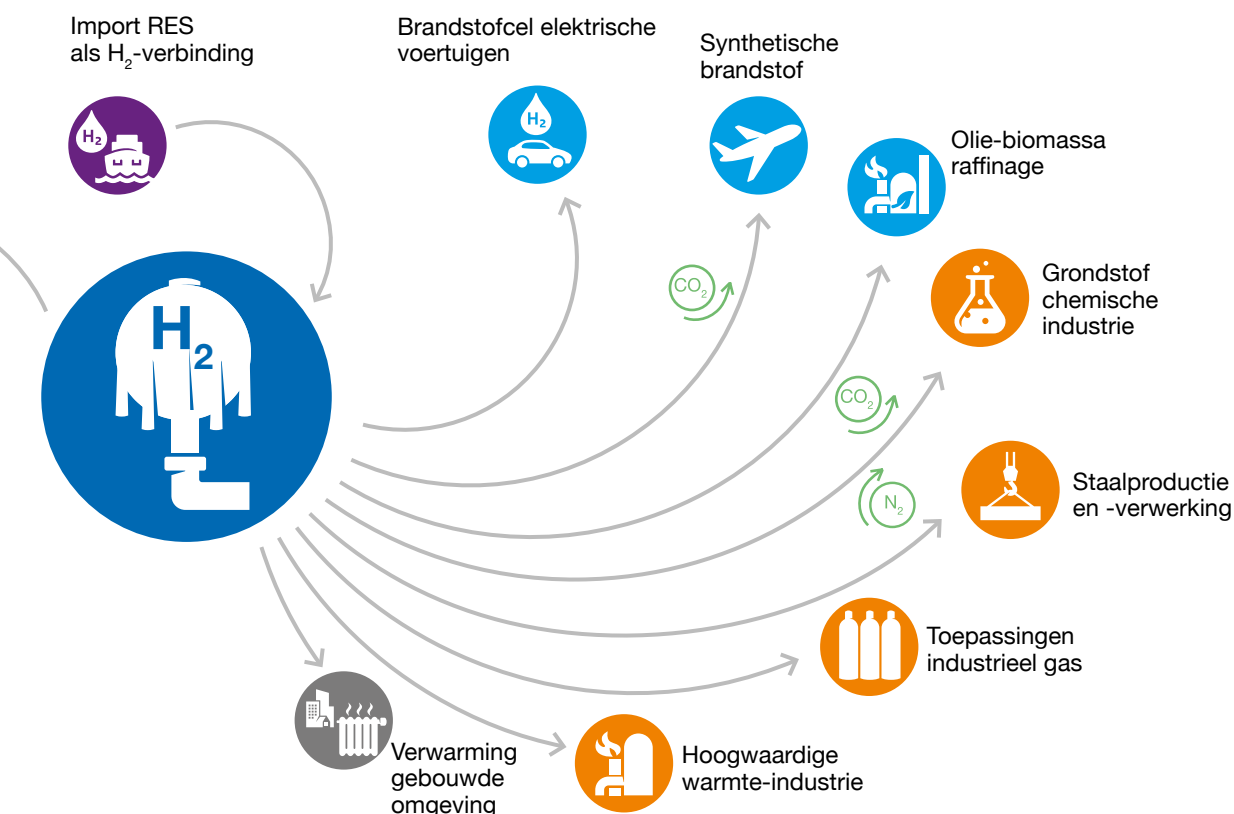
Import RES als $H_2$-verbinding

$H_2$

Brandstofcel elektrische voertuigen

$H_2$

Synthetische brandstof

Olie-biomassa raffinage

$CO_2$

Grondstof chemische industrie

$H_2$

$CO_2$

Staalproductie en -verwerking

$N_2$

Toepassingen industrieel gas

Verwarming gebouwde omgeving

Hoogwaardige warmte-industrie